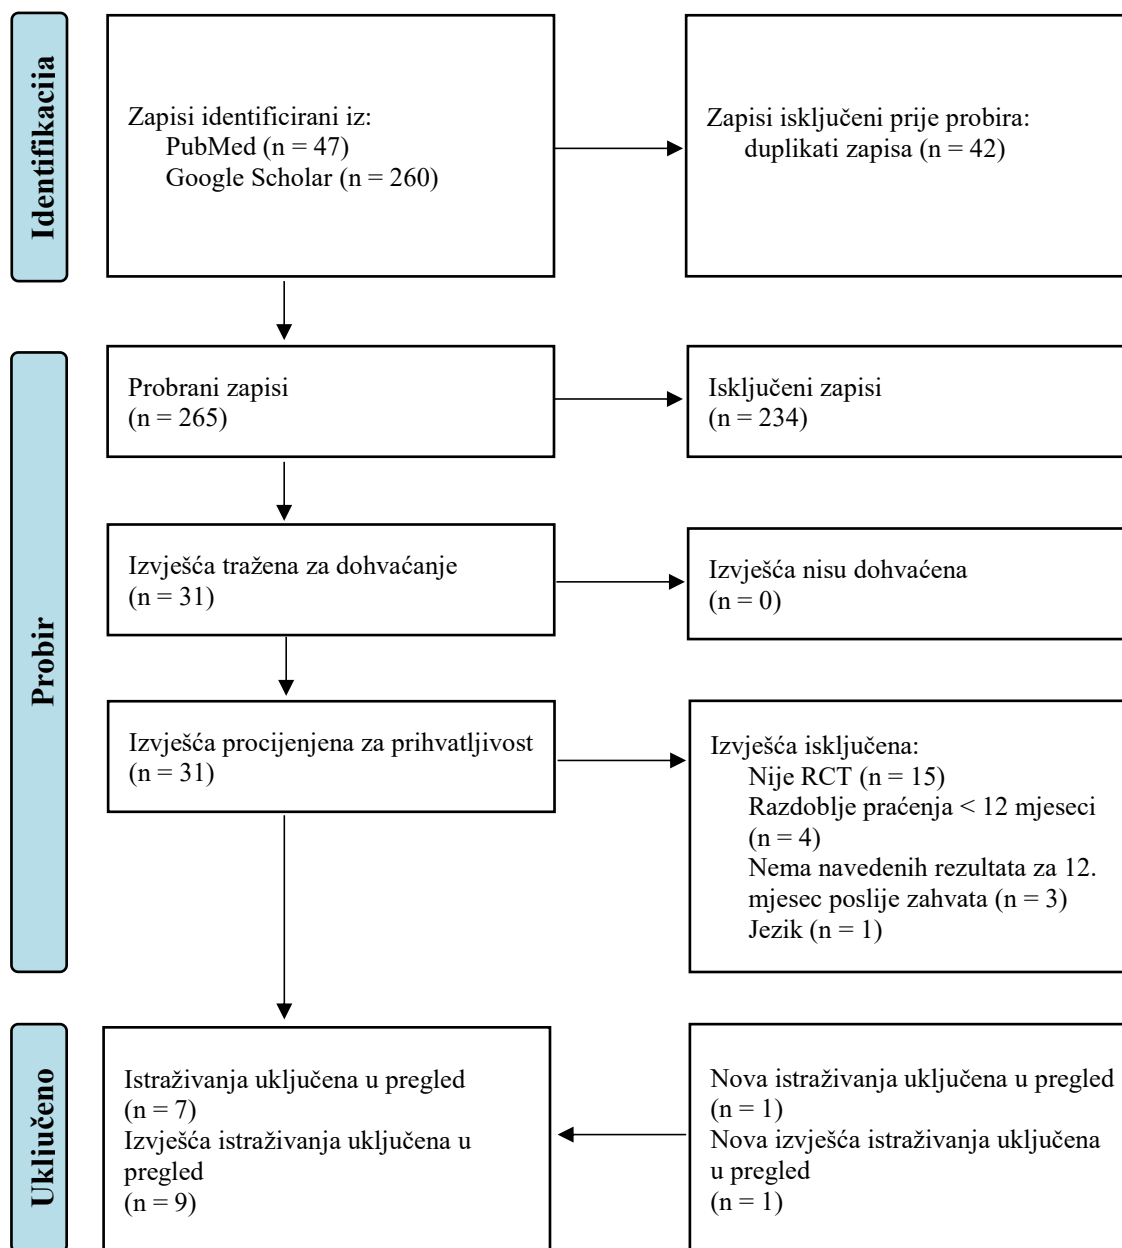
Identifikacija

Zapisi identificirani iz:
PubMed (n = 47)
Google Scholar (n = 260)

Zapisi isključeni prije probira:
duplikati zapisa (n = 42)

Probir

Probrani zapisi
(n = 265)

Isključeni zapisi
(n = 234)

Izvješća tražena za dohvaćanje
(n = 31)

Izvješća nisu dohvaćena
(n = 0)

Izvješća procijenjena za prihvatljivost
(n = 31)

Izvješća isključena:
Nije RCT (n = 15)
Razdoblje praćenja < 12 mjeseci (n = 4)
Nema navedenih rezultata za 12. mjesec poslije zahvata (n = 3)
Jezik (n = 1)

Uključeno

Istraživanja uključena u pregled
(n = 7)
Izvješća istraživanja uključena u pregled
(n = 9)

Nova istraživanja uključena u pregled
(n = 1)
Nova izvješća istraživanja uključena u pregled
(n = 1)